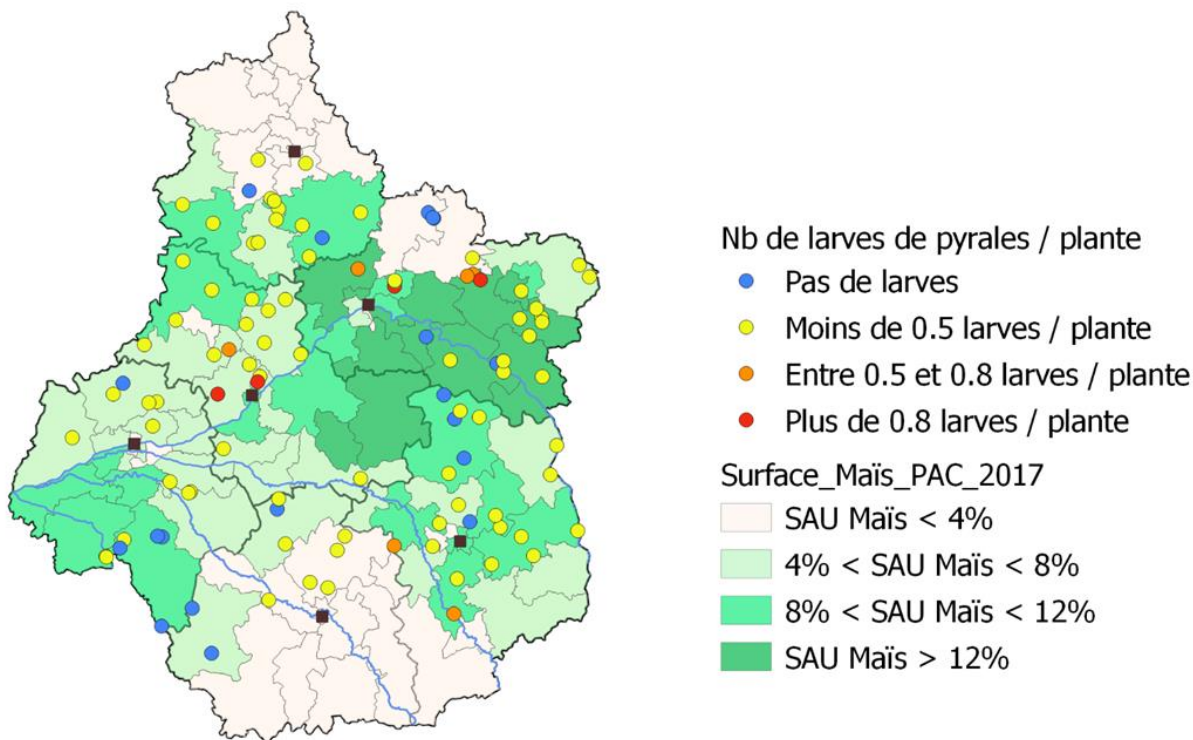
Nb de larves de pyrales / plante
Pas de larves
Moins de 0.5 larves / plante
Entre 0.5 et 0.8 larves / plante
Plus de 0.8 larves / plante

Surface_Maïs_PAC_2017
SAU Maïs < 4%
4% < SAU Maïs < 8%
8% < SAU Maïs < 12%
SAU Maïs > 12%